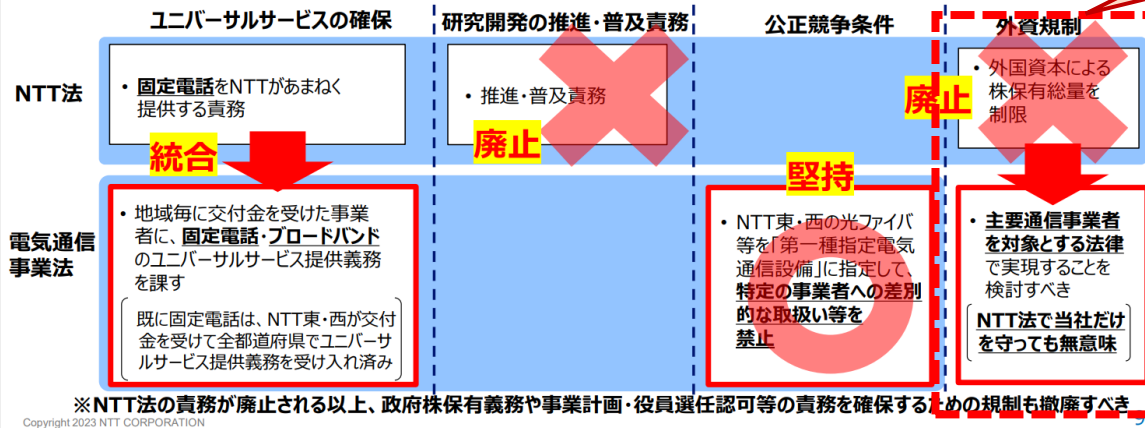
| | ユニバーサルサービスの確保 | 研究開発の推進・普及責務 | 公正競争条件 | 外資規制 |
|---|---|---|---|---|
| NTT法 | • 固定電話をNTTがあまねく提供する責務 | • 推進・普及責務 | | • 外国資本による株保有総量を制限 |
| | 統合 | 廃止 | 堅持 | 廃止 |
| 電気通信事業法 | • 地域毎に交付金を受けた事業者に、固定電話・ブロードバンドのユニバーサルサービス提供義務を課す<br>既に固定電話は、NTT東・西が交付金を受けて全都道府県でユニバーサルサービス提供義務を受け入れ済み | | • NTT東・西の光ファイバ等を「第一種指定電気通信設備」に指定して、特定の事業者への差別的な取扱い等を禁止 | • 主要通信事業者を対象とする法律で実現することを検討すべき<br>NTT法で当社だけを守っても無意味 |

※NTT法の責務が廃止される以上、政府株保有義務や事業計画・役員選任認可等の責務を確保するための規制も撤廃すべき

Copyright 2023 NTT CORPORATION